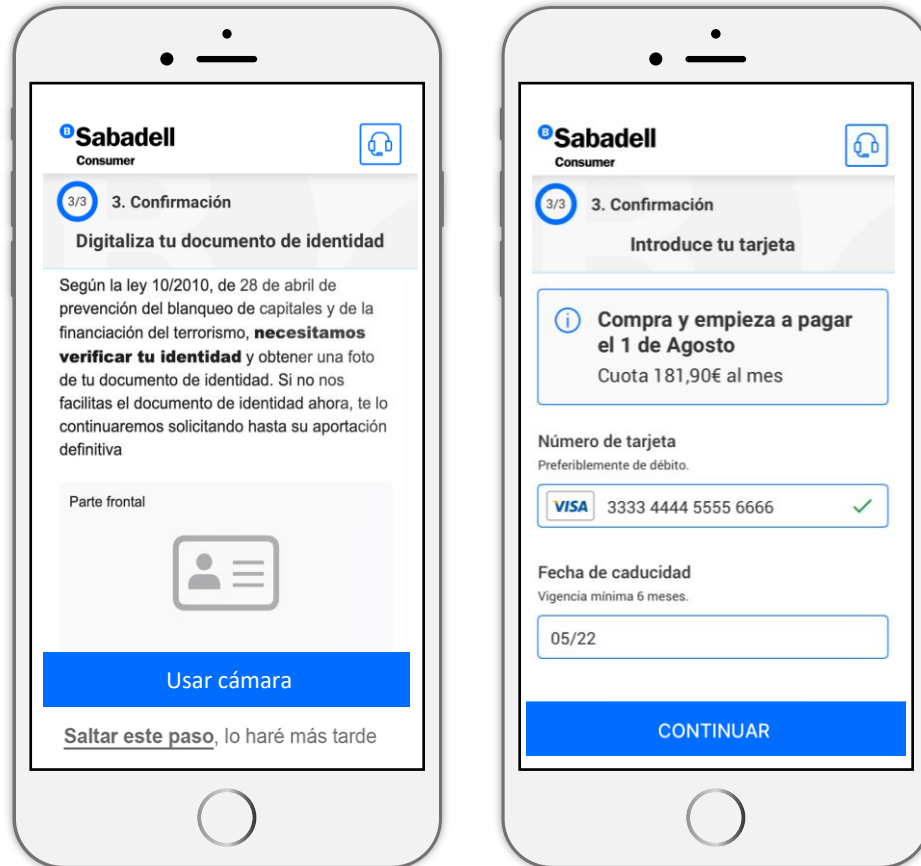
Sabadell
Consumer

3/3 3. Confirmación

Digitaliza tu documento de identidad

Según la ley 10/2010, de 28 de abril de prevención del blanqueo de capitales y de la financiación del terrorismo, **necesitamos verificar tu identidad** y obtener una foto de tu documento de identidad. Si no nos facilitas el documento de identidad ahora, te lo continuaremos solicitando hasta su aportación definitiva

Parte frontal

Usar cámara

Saltar este paso, lo haré más tarde

Sabadell
Consumer

3/3 3. Confirmación

Introduce tu tarjeta

Compra y empieza a pagar el 1 de Agosto
Cuota 181,90€ al mes

Número de tarjeta
Preferiblemente de débito.

VISA 3333 4444 5555 6666

Fecha de caducidad
Vigencia mínima 6 meses.

05/22

CONTINUAR